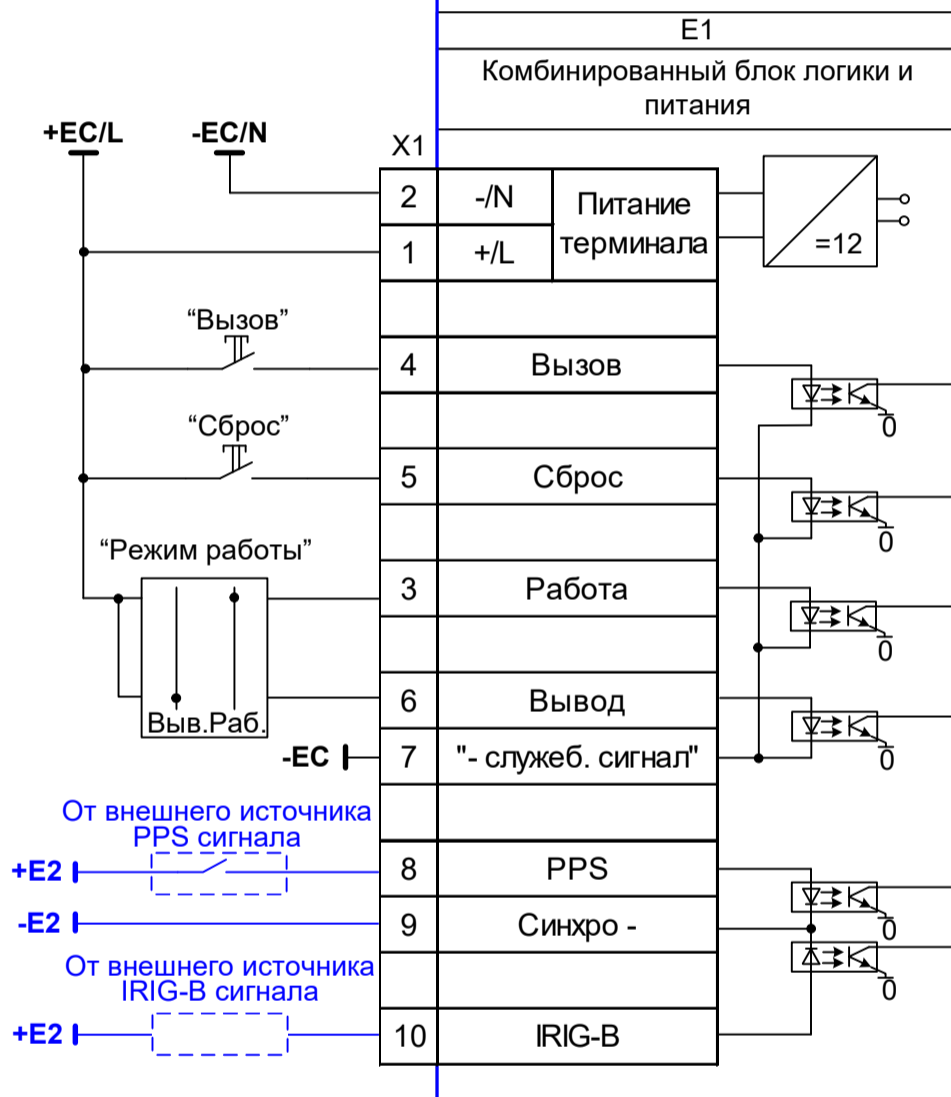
E1

Комбинированный блок логики и питания

+EC/L

-EC/N

X1

| 2 | -/N | Питание терминала |
|---|---|---|
| 1 | +/L | |
| | | |
| 4 | Вызов | |
| | | |
| 5 | Сброс | |
| | | |
| 3 | Работа | |
| | | |
| 6 | Вывод | |
| 7 | "- служеб. сигнал" | |
| | | |
| 8 | PPS | |
| 9 | Синхро - | |
| | | |
| 10 | IRIG-B | |

=12

“Вызов”

“Сброс”

“Режим работы”

Выв.Раб.

-EC

0

0

0

0

0

0

От внешнего источника PPS сигнала

+E2

-E2

От внешнего источника IRIG-B сигнала

+E2